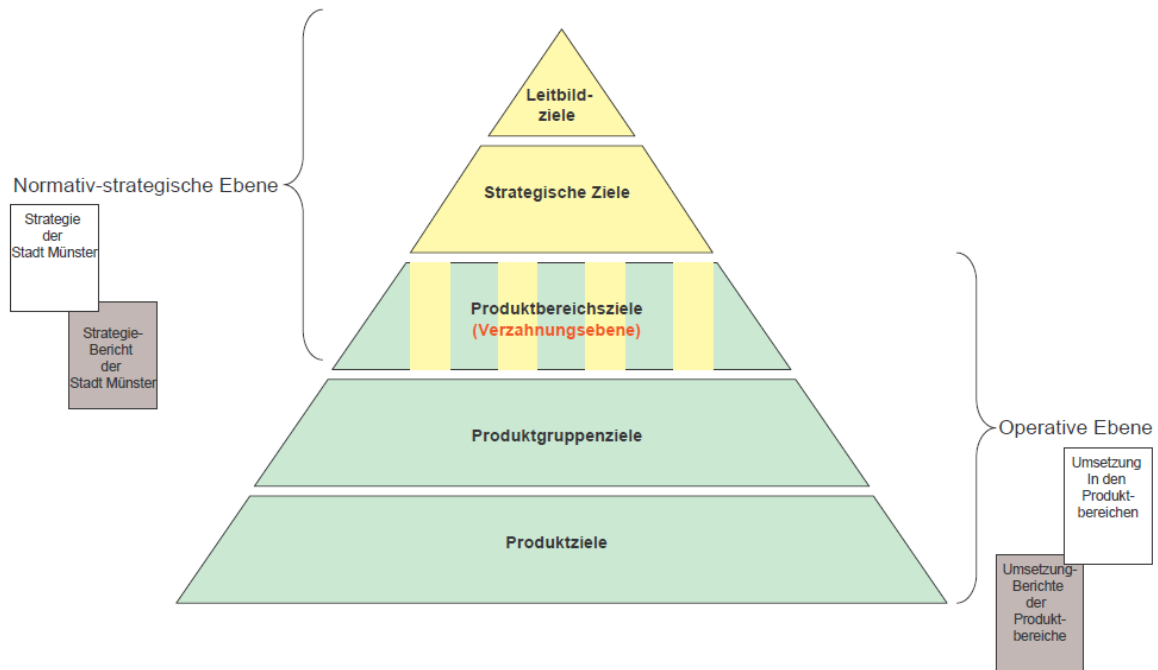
Normativ-strategische Ebene

Strategie der Stadt Münster

Strategie-Bericht der Stadt Münster

Leitbildziele

Strategische Ziele

Produktbereichsziele
(Verzahnungsebene)

Produktgruppenziele

Produktziele

Operative Ebene

Umsetzung In den Produktbereichen

Umsetzung-Berichte der Produktbereiche